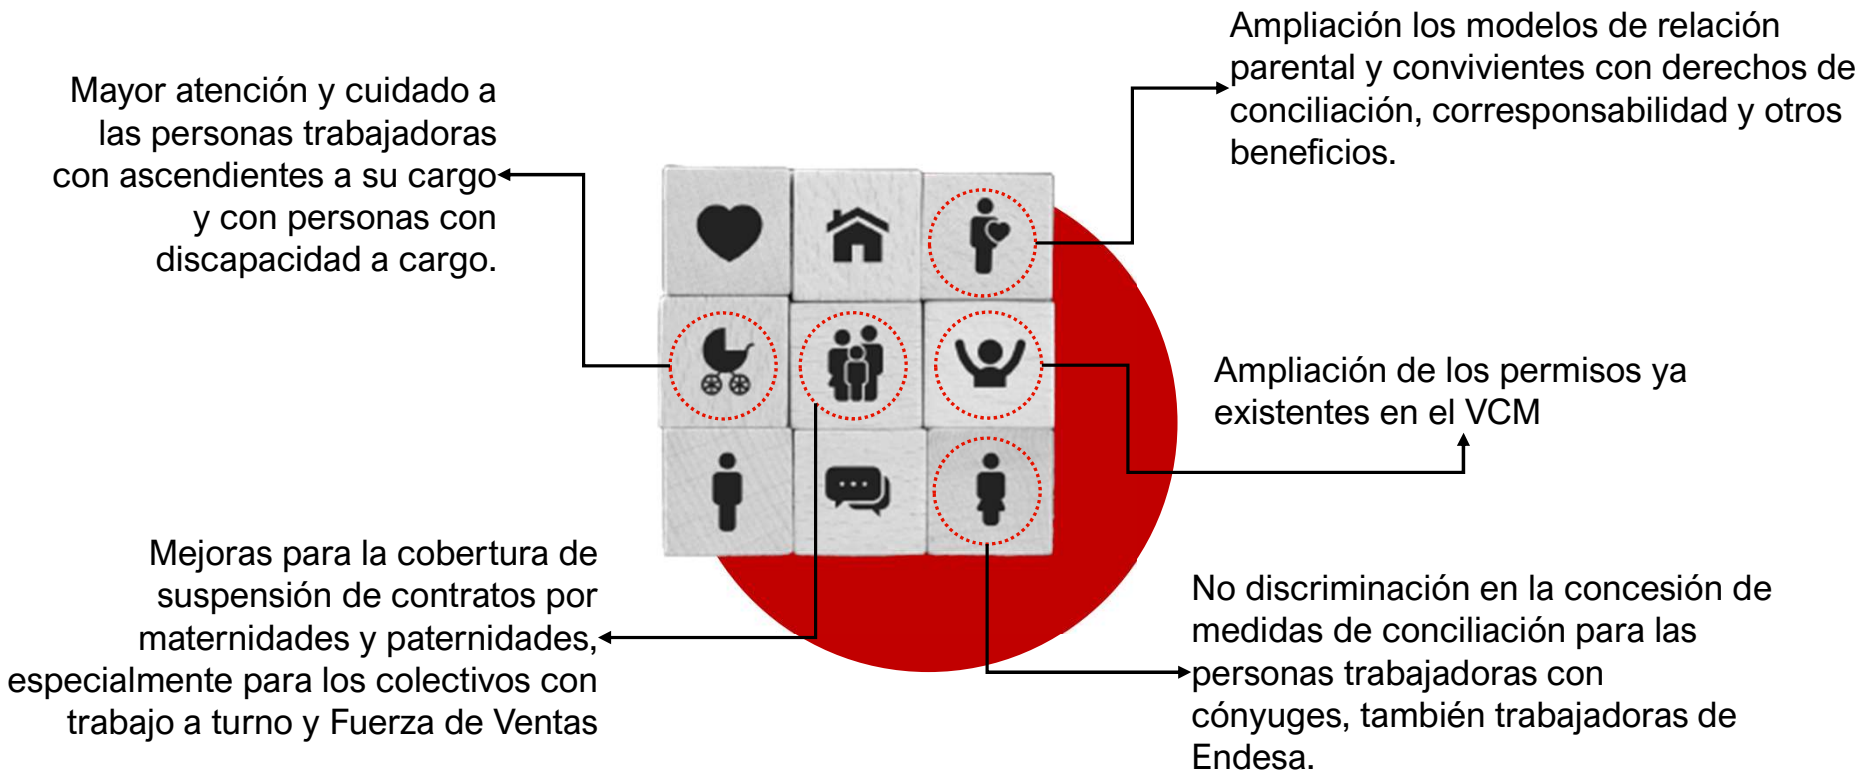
Mayor atención y cuidado a las personas trabajadoras con ascendientes a su cargo y con personas con discapacidad a cargo.

Ampliación los modelos de relación parental y convivientes con derechos de conciliación, corresponsabilidad y otros beneficios.

Ampliación de los permisos ya existentes en el VCM

Mejoras para la cobertura de suspensión de contratos por maternidades y paternidades, especialmente para los colectivos con trabajo a turno y Fuerza de Ventas

No discriminación en la concesión de medidas de conciliación para las personas trabajadoras con cónyuges, también trabajadoras de Endesa.